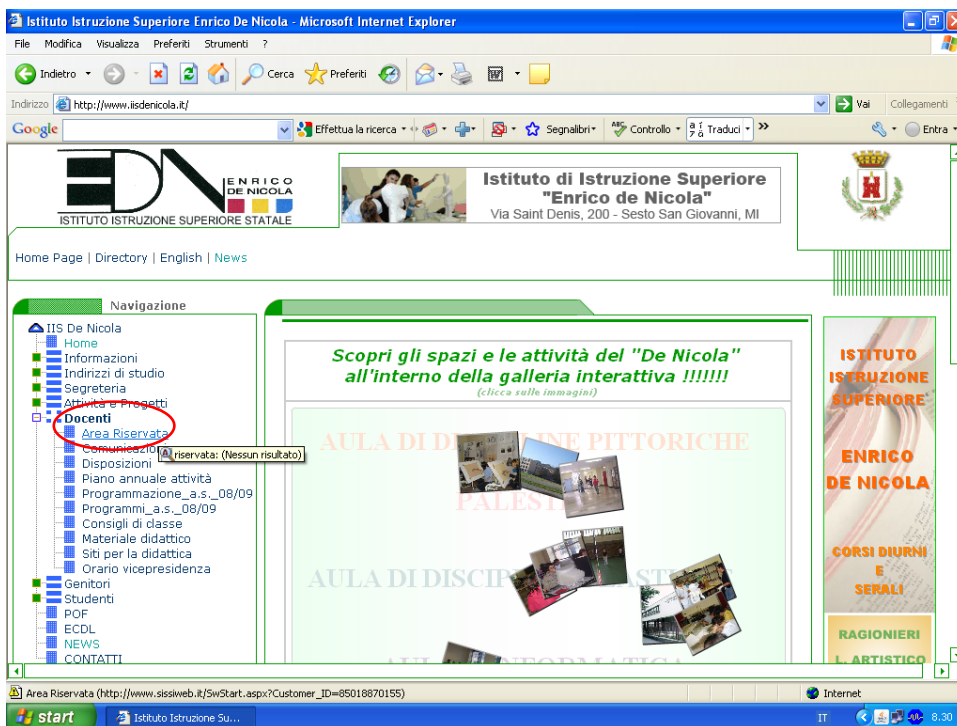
Istituto Istruzione Superiore Enrico De Nicola - Microsoft Internet Explorer

File Modifica Visualizza Preferiti Strumenti ?

Indietro Cerca Preferiti

Indirizzo http://www.iisdenicola.it/ Vai Collegamenti

Google Effettua la ricerca Segnalibri Controllo Traduci Entra

ENRICO DE NICOLA
ISTITUTO ISTRUZIONE SUPERIORE STATALE

Istituto di Istruzione Superiore "Enrico de Nicola"
Via Saint Denis, 200 - Sesto San Giovanni, MI

Home Page | Directory | English | News

Navigazione

IIS De Nicola
Home
Informazioni
Indirizzi di studio
Segreteria
Attività e Progetti
Docenti
Area Riservata
Comunicazio
Disposizioni
Piano annuale attività
Programmazione_a.s._08/09
Programmi_a.s._08/09
Consigli di classe
Materiale didattico
Siti per la didattica
Orario vicepresidenza
Genitori
Studenti
POF
ECDL
NEWS
CONTATTI

riservata: (Nessun risultato)

Scopri gli spazi e le attività del "De Nicola" all'interno della galleria interattiva !!!!!!!
(clicca sulle immagini)

AULA DI DI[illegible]INE PITTORICHE
PALESTR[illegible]
AULA DI DISCIP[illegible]ASTI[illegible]
AU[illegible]NFORMATICA

ISTITUTO ISTRUZIONE SUPERIORE
ENRICO DE NICOLA
CORSI DIURNI E SERALI
RAGIONIERI
L. ARTISTICO

Area Riservata (http://www.sissiweb.it/SwStart.aspx?Customer_ID=85018870155)
Internet

start Istituto Istruzione Su...
IT 8.30